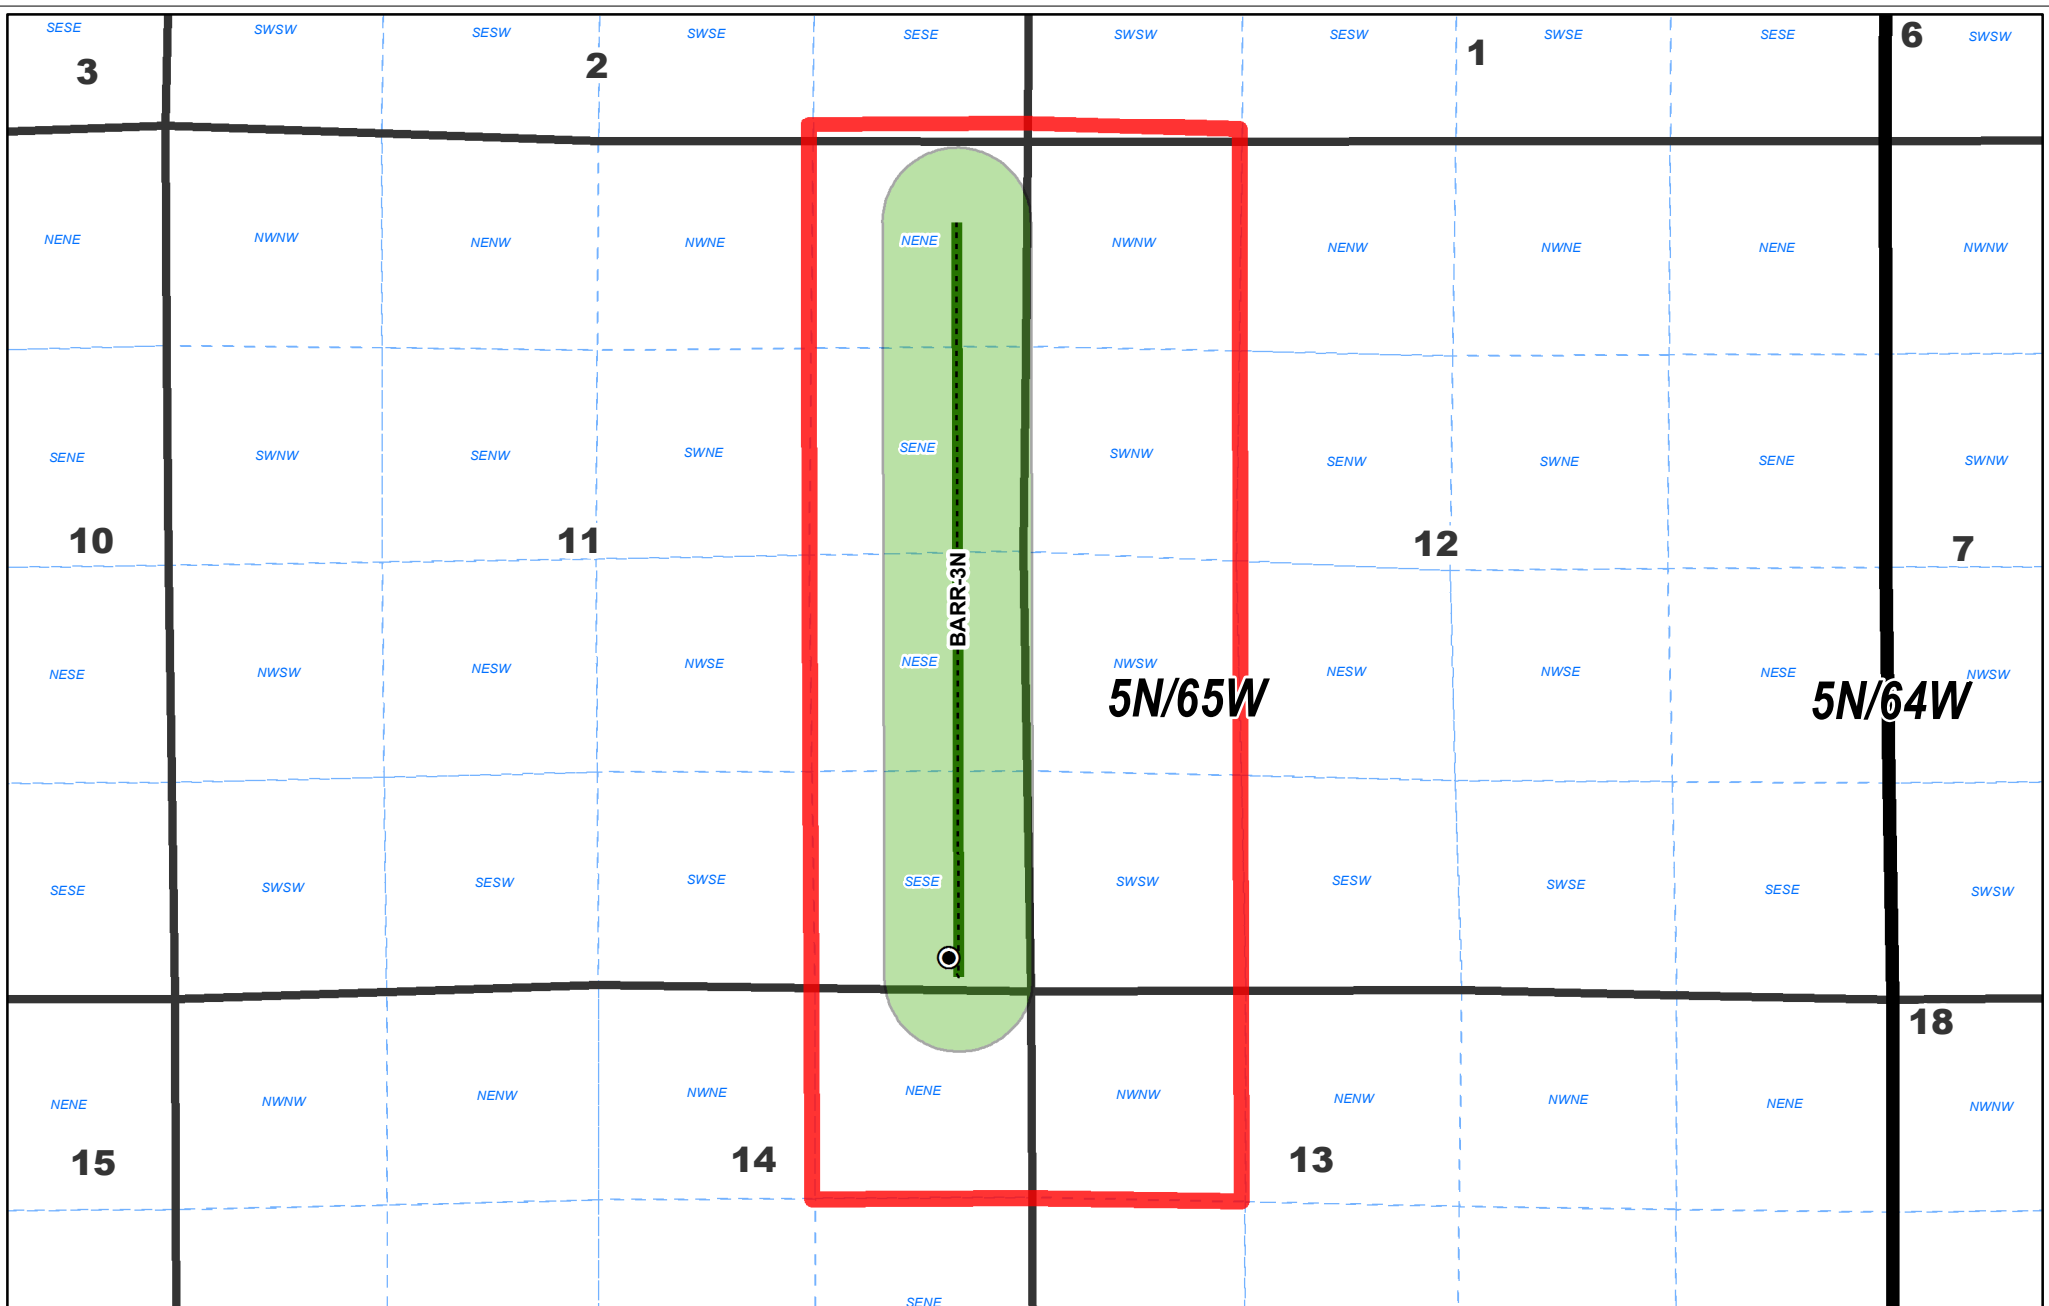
SESE SWSW SESW SWSE SESE SWSW SESW SWSE SESE SWSW

3 2 1 6

NENE NWNW NENW NWNE NENE NWNW NENW NWNE NENE NWNW

SENE SWNW SENW SWNE SENE SWNW SENW SWNE SENE SWNW

10 11 12 7

BARR-3N

NESE NWSW NESW NWSE NESE NWSW NESW NWSE NESE NWSW

5N/65W

5N/64W

SESE SWSW SESW SWSE SESE SWSW SESW SWSE SESE SWSW

18

NENE NWNW NENW NWNE NENE NWNW NENW NWNE NENE NWNW

15 14 13

SENE